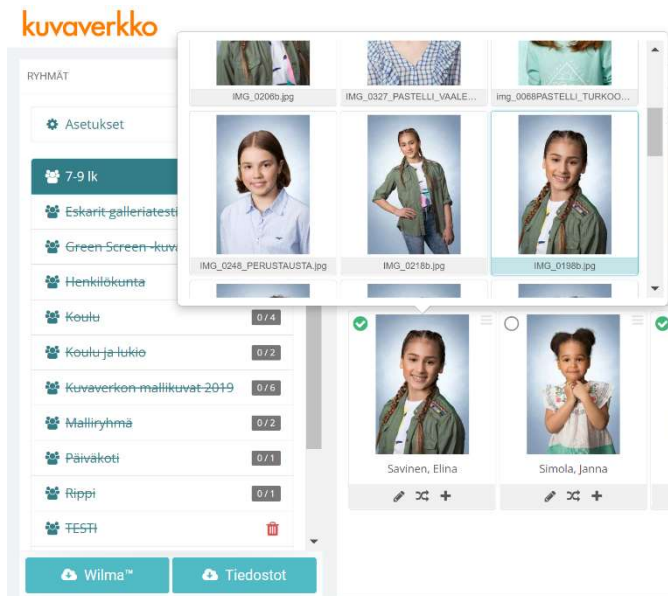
kuvaverkko

RYHMÄT

Asetukset

7-9 lk

~~Eskarit galleriatesti~~

~~Green Screen -kuv~~

~~Henkilökunta~~

~~Koulu~~ 0 / 4

~~Koulu ja lukio~~ 0 / 2

~~Kuvaverkon mallikuvat 2019~~ 0 / 6

~~Malliryhmä~~ 0 / 2

~~Päiväkoti~~ 0 / 1

~~Rippi~~ 0 / 1

~~TESTI~~

Wilma™

Tiedostot

IMG_0206b.jpg

IMG_0327_PASTELLI_VAALE...

img_0068PASTELLI_TURKOO...

IMG_0248_PERUSTAUSTA.jpg

IMG_0218b.jpg

IMG_0198b.jpg

Savinen, Elina

Simola, Janna